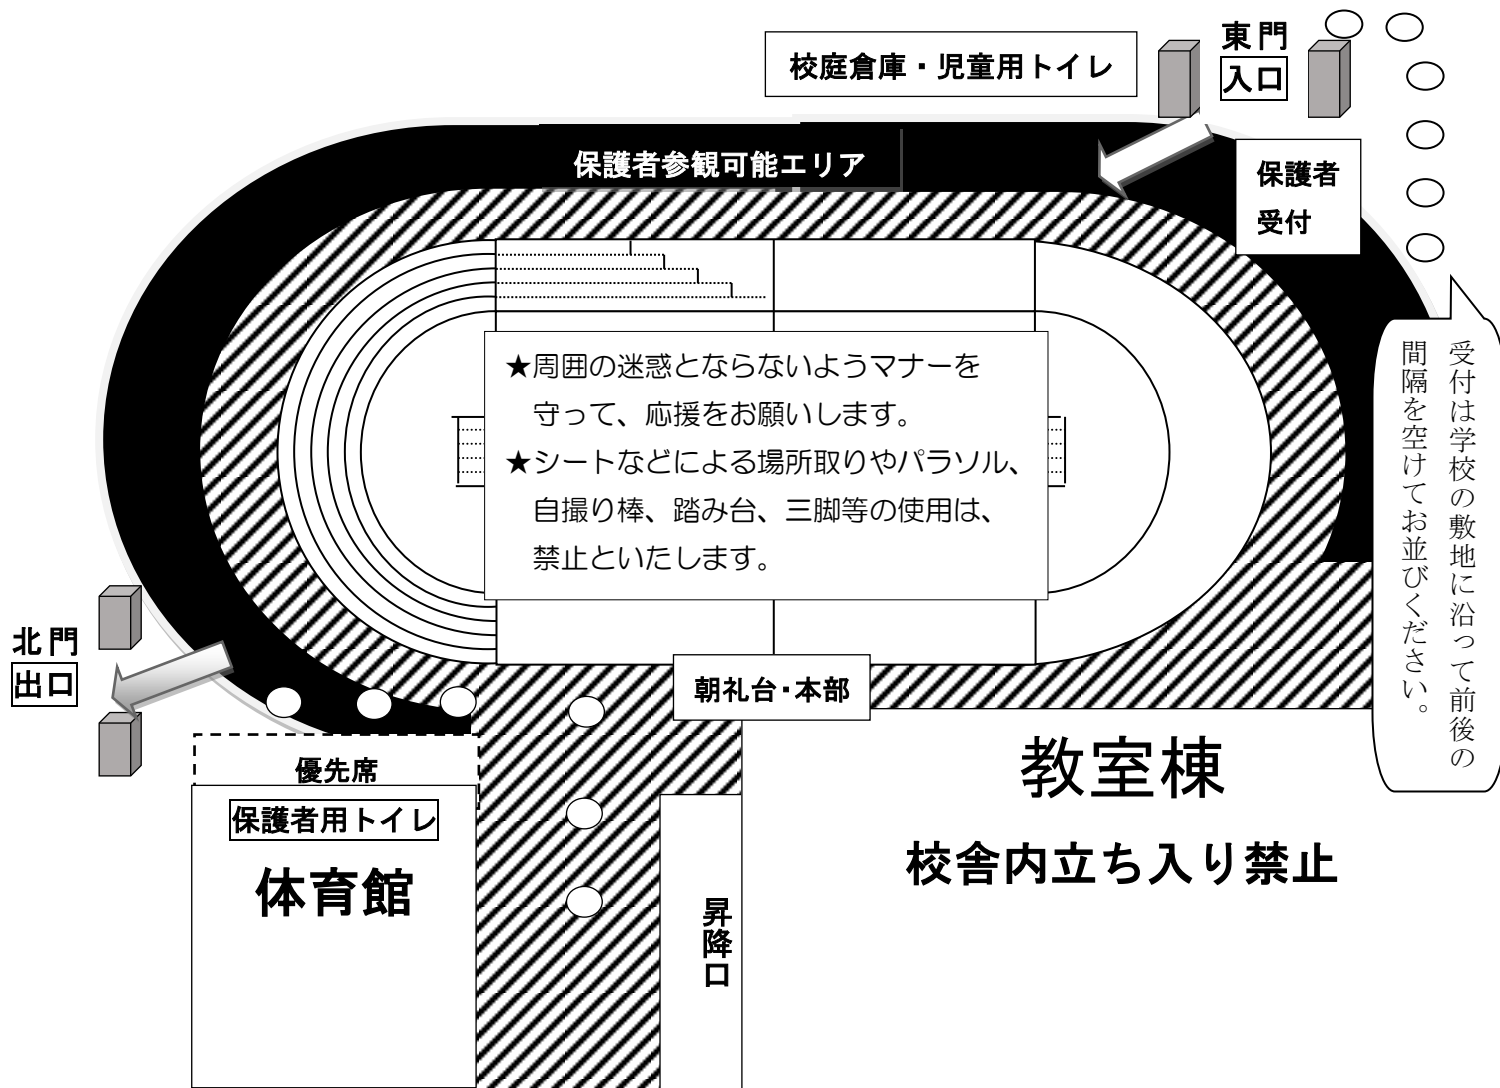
校庭倉庫・児童用トイレ

東門
入口

保護者参観可能エリア

保護者
受付

受付は学校の敷地に沿って前後の間隔を空けてお並びください。

★周囲の迷惑とならないようマナーを守って、応援をお願いします。
★シートなどによる場所取りやパラソル、自撮り棒、踏み台、三脚等の使用は、禁止といたします。

北門
出口

朝礼台・本部

優先席

保護者用トイレ

体育館

昇降口

教室棟

校舎内立ち入り禁止